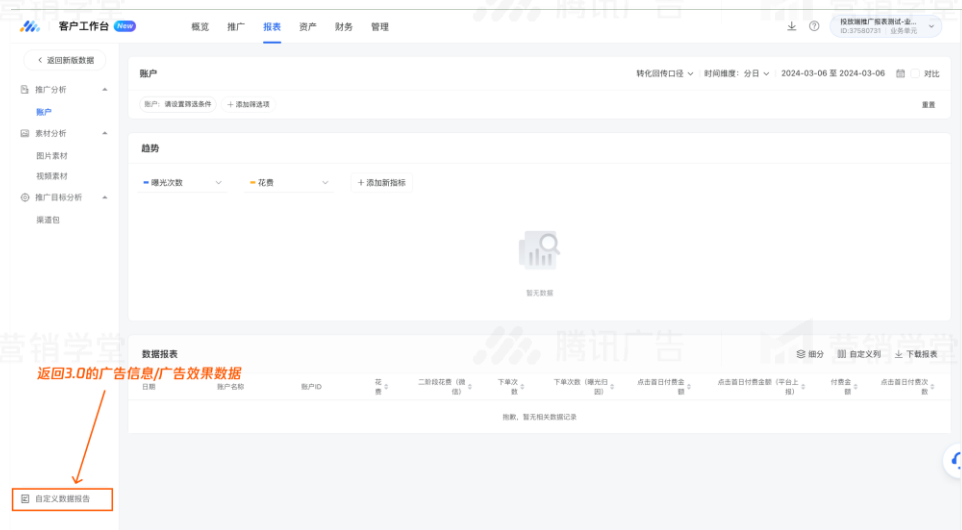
客户工作台 New

概览 推广 报表 资产 财务 管理

投放端推广报表测试-业... ID:37580731 | 业务单元

< 返回新版数据

推广分析
账户
素材分析
图片素材
视频素材
推广目标分析
渠道包

账户

转化回传口径 时间维度：分日 2024-03-06 至 2024-03-06 对比

账户：请设置筛选条件 + 添加筛选项

重置

趋势

曝光次数 花费 + 添加新指标

暂无数据

数据报表

细分 自定义列 下载报表

返回3.0的广告信息/广告效果数据

| 日期 | 账户名称 | 账户ID | 花费 | 二阶段花费（微信） | 下单次数 | 下单次数（曝光归因） | 点击首日付费金额 | 点击首日付费金额（平台上报） | 付费金额 | 点击首日付费次数 |
|---|---|---|---|---|---|---|---|---|---|---|

抱歉，暂无相关数据记录

自定义数据报告

营销学堂 腾讯广告